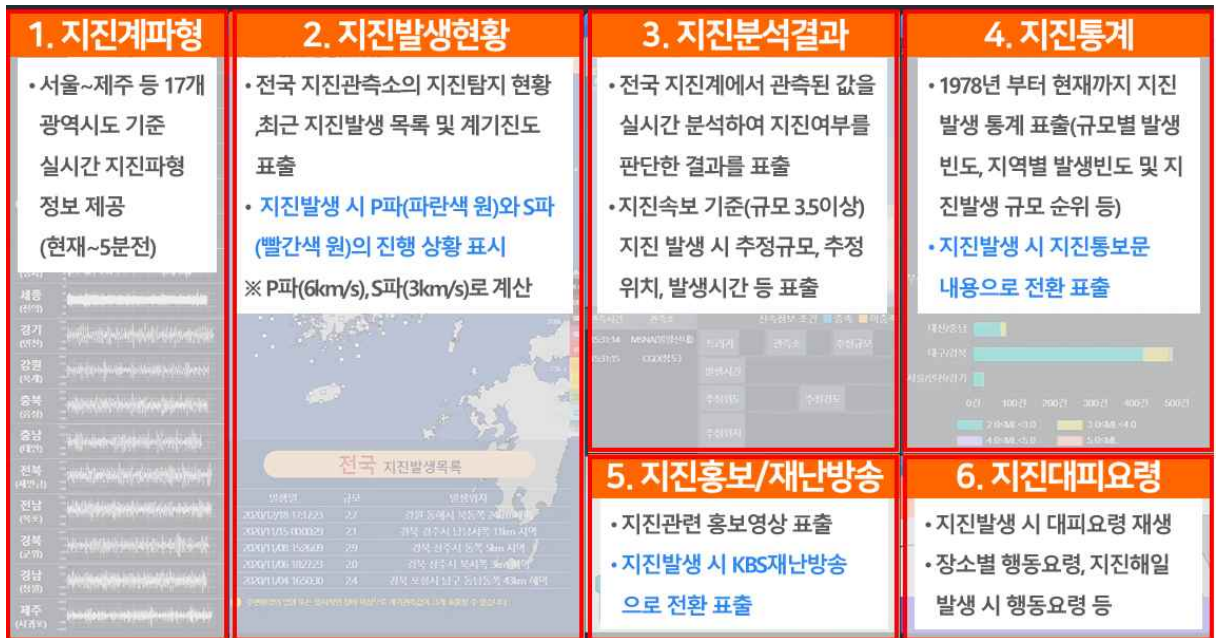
1. 지진계파형

• 서울~제주 등 17개 광역시도 기준 실시간 지진파형 정보 제공 (현재~5분전)

세종
경기
강원
충북
충남
전북
전남
경북
경남
제주

2. 지진발생현황

• 전국 지진관측소의 지진탐지 현황 ,최근 지진발생 목록 및 계기진도 표출

• 지진발생 시 P파(파란색 원)와 S파(빨간색 원)의 진행 상황 표시

※ P파(6km/s), S파(3km/s)로 계산

전국 지진발생목록

| 발생일 | 규모 | 발생위치 |
|---|---|---|
| 2020/12/18 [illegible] | 2.2 | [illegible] |
| 2020/11/15 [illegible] | 2.1 | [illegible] |
| 2020/11/08 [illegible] | 2.9 | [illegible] |
| 2020/11/06 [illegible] | 2.0 | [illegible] |
| 2020/11/04 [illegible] | 2.4 | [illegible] |

3. 지진분석결과

• 전국 지진계에서 관측된 값을 실시간 분석하여 지진여부를 판단한 결과를 표출

• 지진속보 기준(규모 3.5이상) 지진 발생 시 추정규모, 추정위치, 발생시간 등 표출

4. 지진통계

• 1978년 부터 현재까지 지진발생 통계 표출(규모별 발생빈도, 지역별 발생빈도 및 지진발생 규모 순위 등)

• 지진발생 시 지진통보문 내용으로 전환 표출

대전/충남
대구/경북
서울/인천/경기

0건 100건 200건 300건 400건 500건

5. 지진홍보/재난방송

• 지진관련 홍보영상 표출

• 지진발생 시 KBS재난방송으로 전환 표출

6. 지진대피요령

• 지진발생 시 대피요령 재생

• 장소별 행동요령, 지진해일 발생 시 행동요령 등